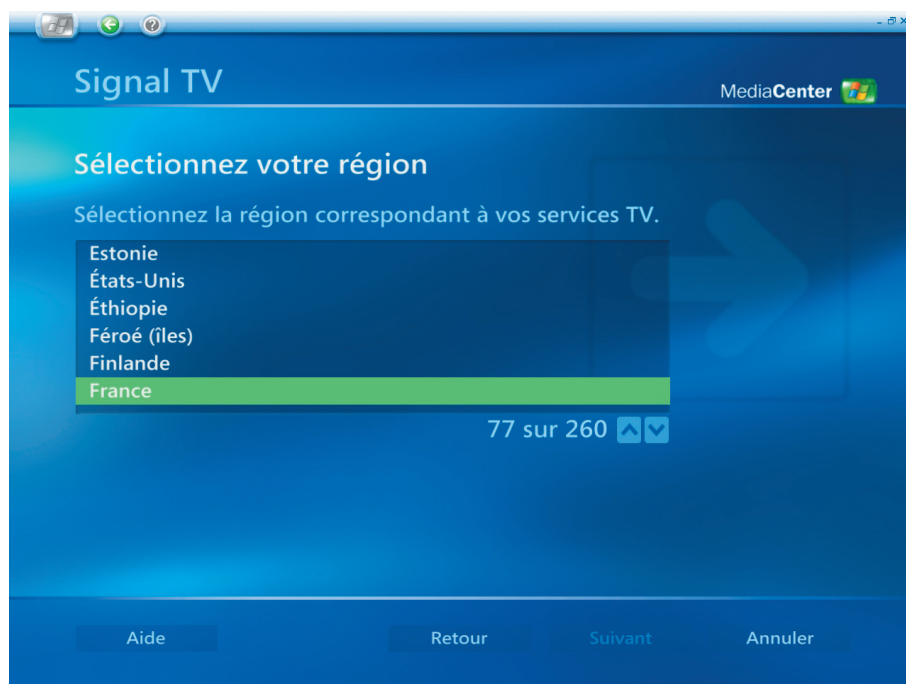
Signal TV

MediaCenter

Sélectionnez votre région

Sélectionnez la région correspondant à vos services TV.

Estonie
États-Unis
Éthiopie
Féroé (îles)
Finlande
France

77 sur 260

Aide

Retour

Suivant

Annuler